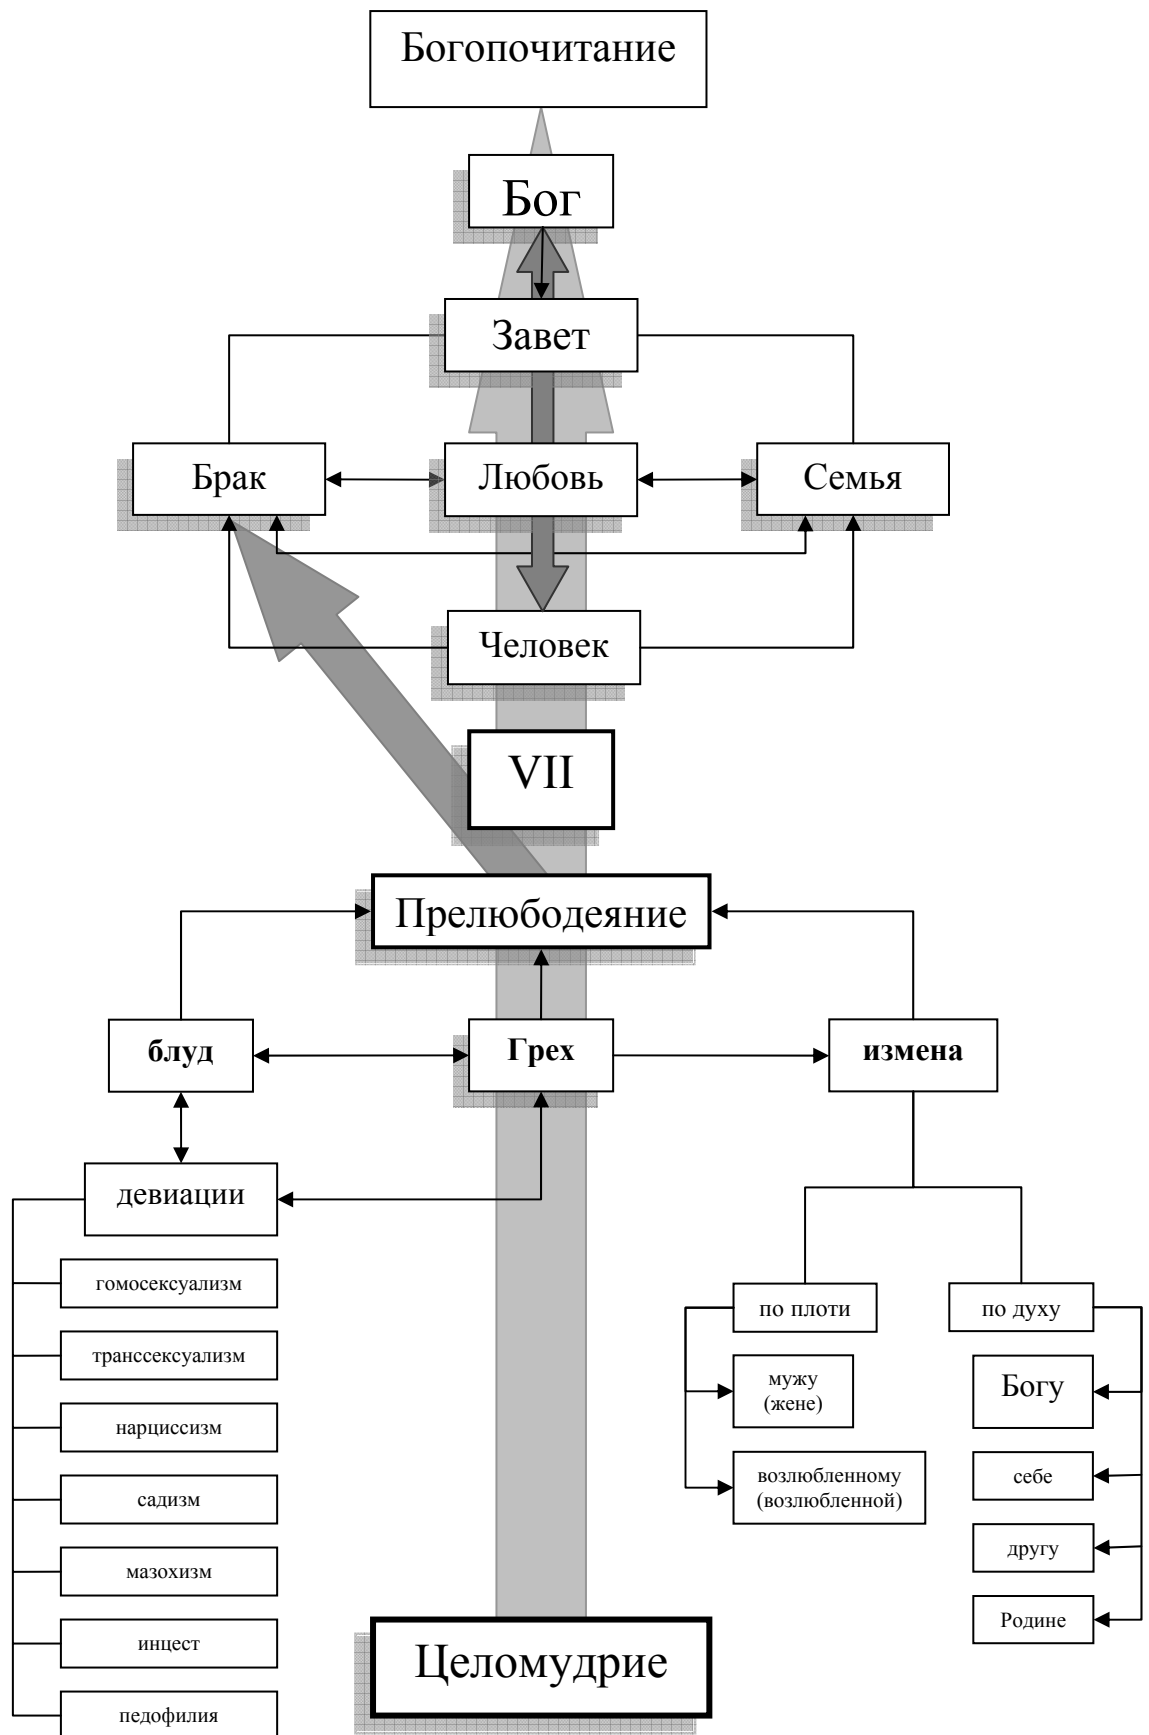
Богопочитание

Бог

Завет

Брак

Любовь

Семья

Человек

VII

Прелюбодеяние

блуд

Грех

измена

девиации

гомосексуализм

транссексуализм

нарциссизм

садизм

мазохизм

инцест

педофилия

по плоти

по духу

мужу (жене)

возлюбленному (возлюбленной)

Богу

себе

другу

Родине

Целомудрие